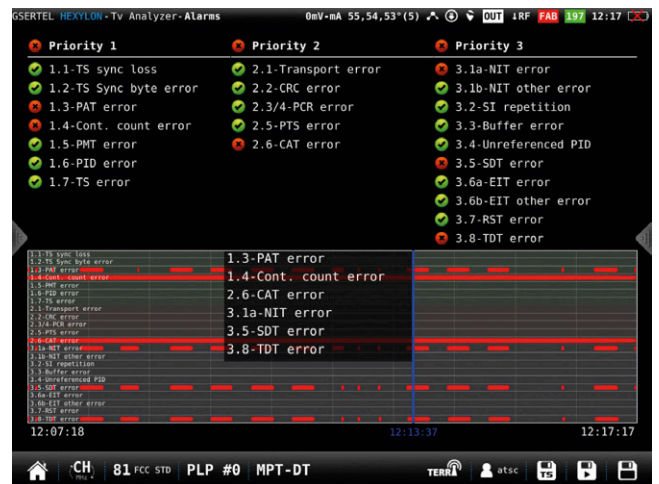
GSERTEL HEXYLON-Tv Analyzer-Alarms 0mV-mA 55,54,53°(5) OUT ↓RF FAB 197 12:17

Priority 1
1.1-TS sync loss
1.2-TS Sync byte error
1.3-PAT error
1.4-Cont. count error
1.5-PMT error
1.6-PID error
1.7-TS error

Priority 2
2.1-Transport error
2.2-CRC error
2.3/4-PCR error
2.5-PTS error
2.6-CAT error

Priority 3
3.1a-NIT error
3.1b-NIT other error
3.2-SI repetition
3.3-Buffer error
3.4-Unreferenced PID
3.5-SDT error
3.6a-EIT error
3.6b-EIT other error
3.7-RST error
3.8-TDT error

1.1-TS sync loss
1.2-TS Sync byte error
1.3-PAT error
1.4-Cont. count error
1.5-PMT error
1.6-PID error
1.7-TS error
2.1-Transport error
2.2-CRC error
2.3/4-PCR error
2.5-PTS error
2.6-CAT error
3.1a-NIT error
3.1b-NIT other error
3.2-SI repetition
3.3-Buffer error
3.4-Unreferenced PID
3.5-SDT error
3.6a-EIT error
3.6b-EIT other error
3.7-RST error
3.8-TDT error

1.3-PAT error
1.4-Cont. count error
2.6-CAT error
3.1a-NIT error
3.5-SDT error
3.8-TDT error

12:07:18 12:13:37 12:17:17

CH 81 FCC STD PLP #0 MPT-DT TERRA atsc TS